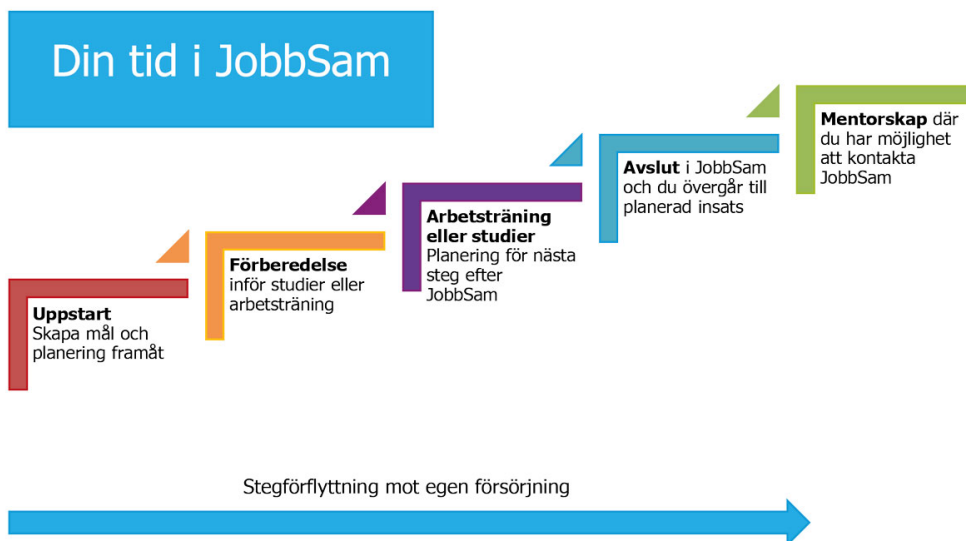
Din tid i JobbSam

**Uppstart**
Skapa mål och planering framåt

**Förberedelse**
inför studier eller arbetsträning

**Arbetsträning eller studier**
Planering för nästa steg efter JobbSam

**Avslut** i JobbSam och du övergår till planerad insats

**Mentorskap** där du har möjlighet att kontakta JobbSam

Stegförflyttning mot egen försörjning